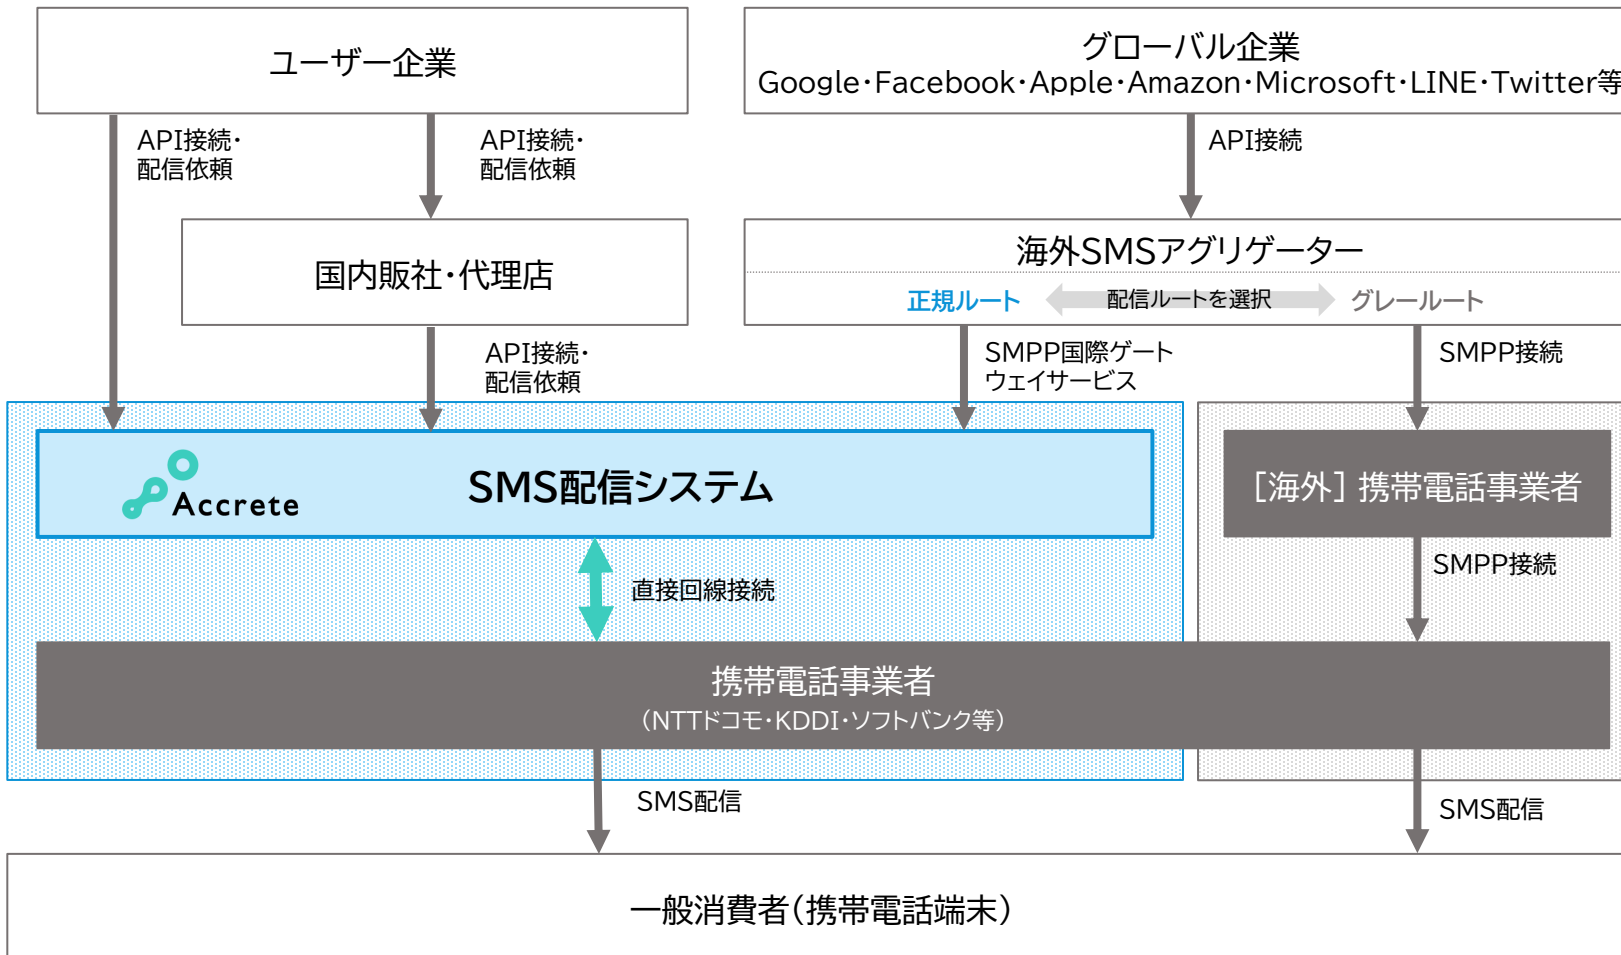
ユーザー企業

グローバル企業
Google･Facebook･Apple･Amazon･Microsoft･LINE･Twitter等

API接続･配信依頼

API接続･配信依頼

API接続

国内販社･代理店

海外SMSアグリゲーター

正規ルート

配信ルートを選択

グレールート

API接続･配信依頼

SMPP国際ゲートウェイサービス

SMPP接続

Accrete

SMS配信システム

[海外] 携帯電話事業者

直接回線接続

SMPP接続

携帯電話事業者
(NTTドコモ･KDDI･ソフトバンク等)

SMS配信

SMS配信

一般消費者(携帯電話端末)